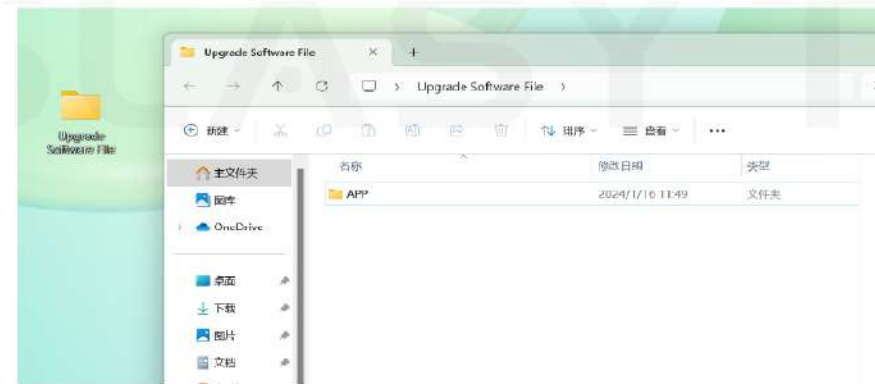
Upgrade Software File

Upgrade Software File

Upgrade Software File

新建 排序 查看 ···

主文件夹
图库
OneDrive

桌面
下载
图片
文档

| 名称 | 修改日期 | 类型 |
|---|---|---|
| APP | 2024/1/10 11:49 | 文件夹 |